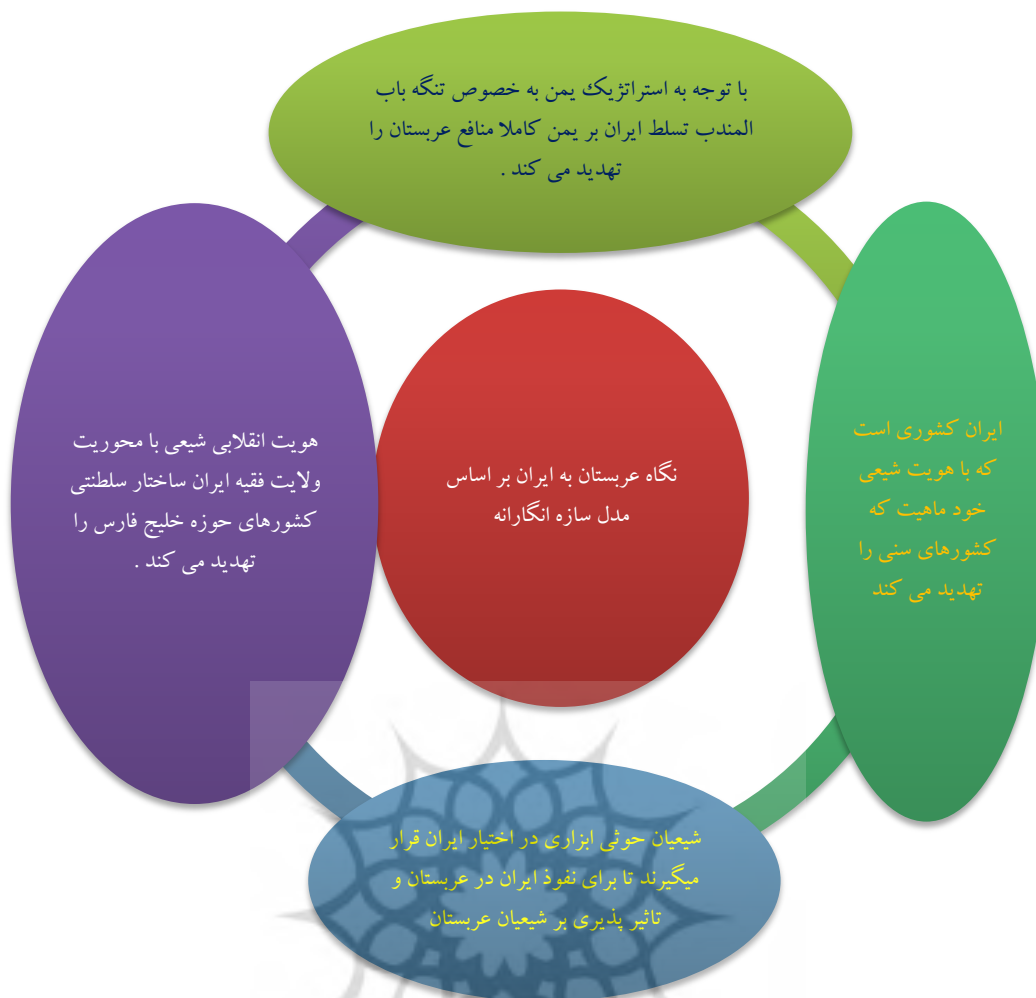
با توجه به استراتژیک یمن به خصوص تنگه باب المندب تسلط ایران بر یمن کاملا منافع عربستان را تهدید می کند .

هویت انقلابی شیعی با محوریت ولایت فقیه ایران ساختار سلطنتی کشورهای حوزه خلیج فارس را تهدید می کند .

نگاه عربستان به ایران بر اساس مدل سازه انگارانه

ایران کشوری است که با هویت شیعی خود ماهیت که کشورهای سنی را تهدید می کند

شیعیان حوثی ابزاری در اختیار ایران قرار میگیرند تا برای نفوذ ایران در عربستان و تاثیر پذیری بر شیعیان عربستان